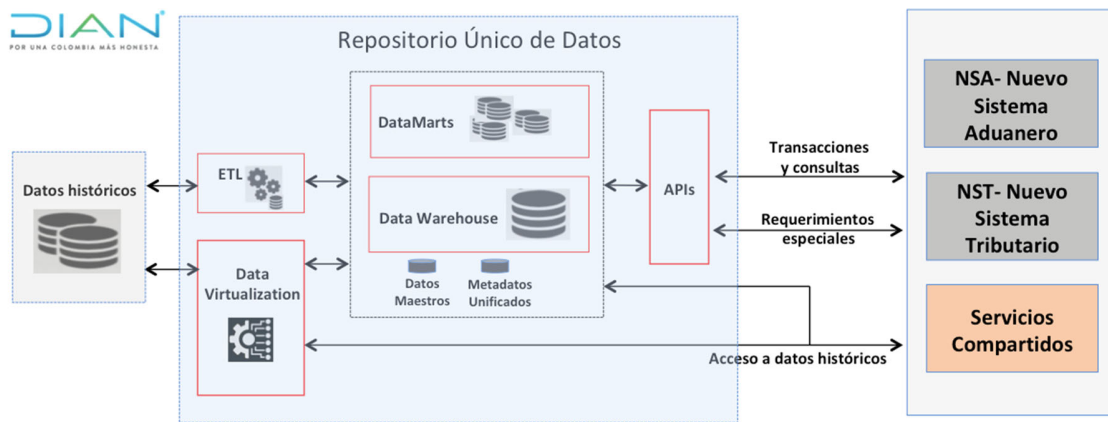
DIAN
POR UNA COLOMBIA MÁS HONESTA

Repositorio Único de Datos

Datos históricos

ETL

Data Virtualization

DataMarts

Data Warehouse

Datos Maestros

Metadatos Unificados

APIs

Transacciones y consultas

Requerimientos especiales

Acceso a datos históricos

NSA- Nuevo Sistema Aduanero

NST- Nuevo Sistema Tributario

Servicios Compartidos